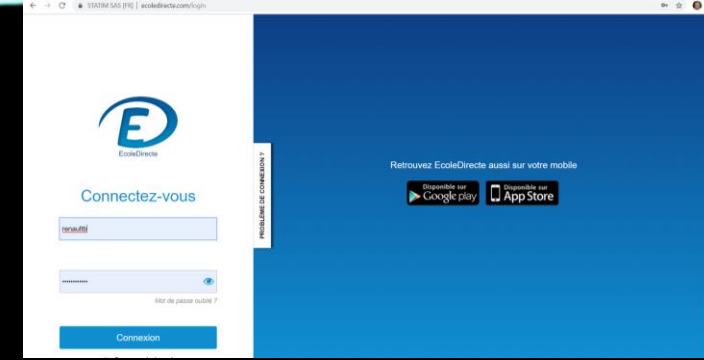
STATIM SAS [FR] | ecoledirecte.com/login

E
EcoleDirecte

Connectez-vous

renaultbl

••••••••••••

Mot de passe oublié ?

Connexion

PROBLÈME DE CONNEXION ?

Retrouvez EcoleDirecte aussi sur votre mobile

Disponible sur Google play

Disponible sur l'App Store